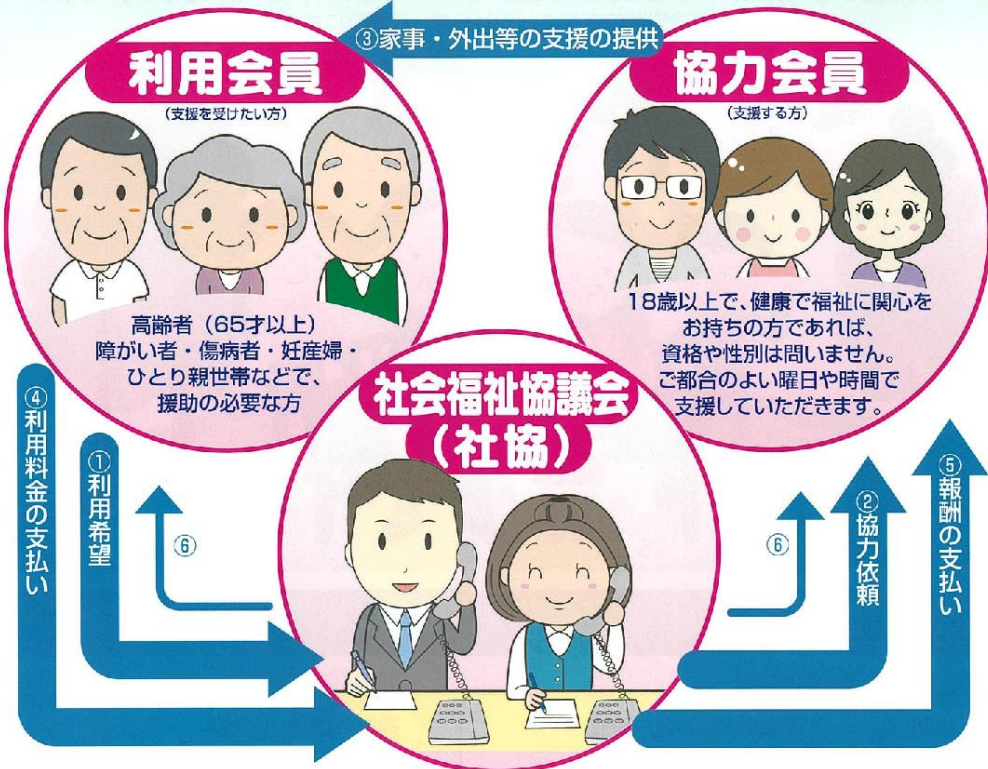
③家事・外出等の支援の提供

利用会員
(支援を受けたい方)

高齢者(65才以上)
障がい者・傷病者・妊産婦・
ひとり親世帯などで、
援助の必要な方

協力会員
(支援する方)

18歳以上で、健康で福祉に関心を
お持ちの方であれば、
資格や性別は問いません。
ご都合のよい曜日や時間で
支援していただきます。

社会福祉協議会
(社協)

④利用料金の支払い

①利用希望

⑥

⑥

②協力依頼

⑤報酬の支払い